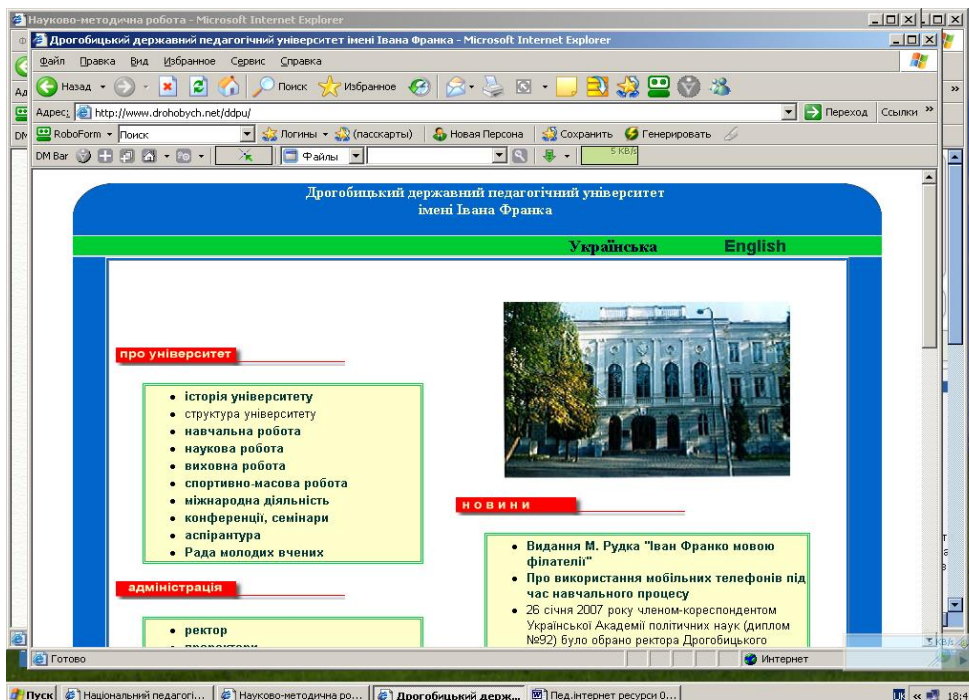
Науково-методична робота - Microsoft Internet Explorer
Дрогобицький державний педагогічний університет імені Івана Франка - Microsoft Internet Explorer
Файл Правка Вид Избранное Сервис Справка
Назад Поиск Избранное
Адрес: http://www.drohobych.net/ddpu/
Переход Ссылки »
RoboForm Поиск Логины (пасскарты) Новая Персона Сохранить Генерировать
DM Bar Файлы 5 KB/s

Дрогобицький державний педагогічний університет імені Івана Франка

Українська English

про університет

- історія університету
- структура університету
- навчальна робота
- наукова робота
- виховна робота
- спортивно-масова робота
- міжнародна діяльність
- конференції, семінари
- аспірантура
- Рада молодих вчених

адміністрація

- ректор
- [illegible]

новини

- Видання М. Рудка "Іван Франко мовою філателії"
- Про використання мобільних телефонів під час навчального процесу
- 26 січня 2007 року членом-кореспондентом Української Академії політичних наук (диплом №92) було обрано ректора Дрогобицького

Готово
Интернет

Пуск Національний педагогі... Науково-методична ро... Дрогобицький держ... Пед.інтернет ресурси 0... 18:4